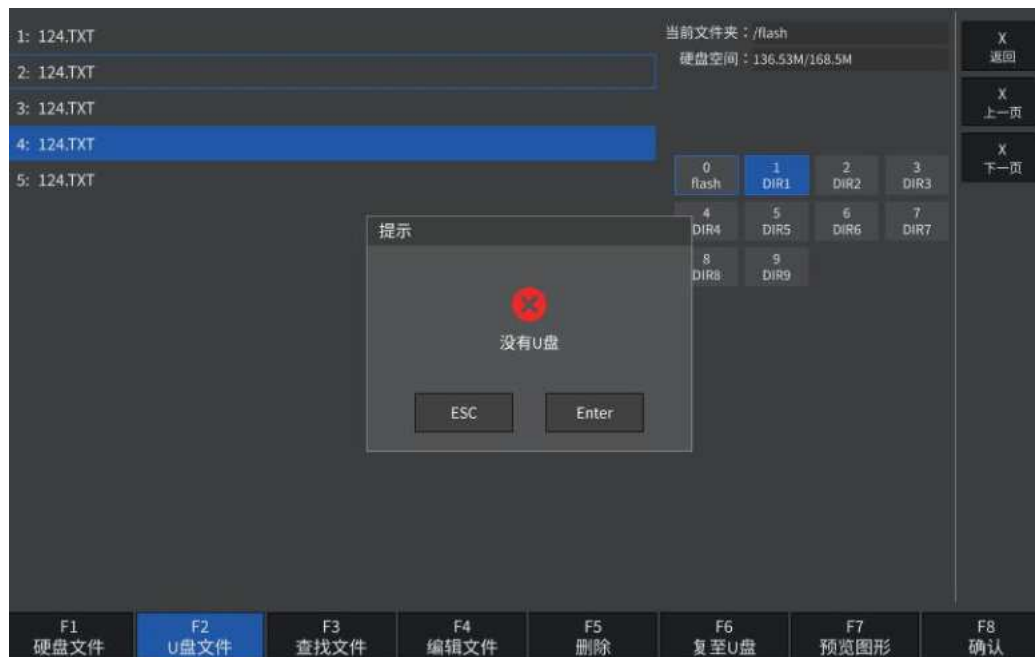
1: 124.TXT
2: 124.TXT
3: 124.TXT
4: 124.TXT
5: 124.TXT

当前文件夹：/flash
硬盘空间：136.53M/168.5M

X
返回

X
上一页

X
下一页

0
flash

1
DIR1

2
DIR2

3
DIR3

4
DIR4

5
DIR5

6
DIR6

7
DIR7

8
DIR8

9
DIR9

提示

没有U盘

ESC

Enter

F1
硬盘文件

F2
U盘文件

F3
查找文件

F4
编辑文件

F5
删除

F6
复至U盘

F7
预览图形

F8
确认